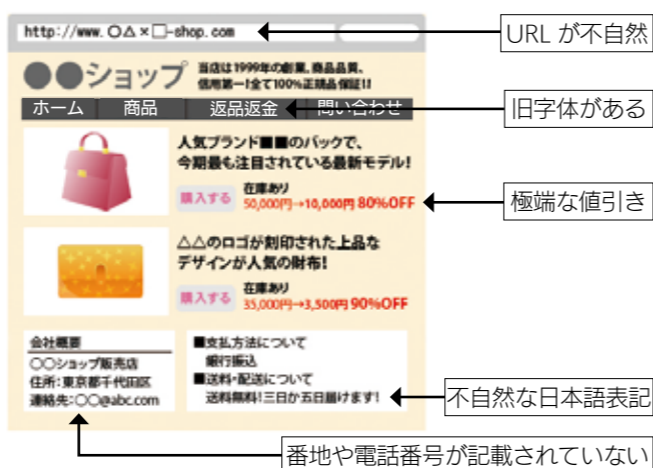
http://www.○△×□-shop.com

URL が不自然

●●ショップ 当店は1999年の創業、商品品質、信用第一!全て100%正規品保証!!

ホーム　商品　返品返金　問い合わせ

旧字体がある

人気ブランド■■のバックで、今期最も注目されている最新モデル!

購入する　在庫あり 50,000円→10,000円 80%OFF

極端な値引き

△△のロゴが刻印された上品なデザインが人気の財布!

購入する　在庫あり 35,000円→3,500円 90%OFF

会社概要
○○ショップ販売店
住所:東京都千代田区
連絡先:○○@abc.com

■支払方法について
銀行振込
■送料・配送について
送料無料!三日か五日届けます!

不自然な日本語表記

番地や電話番号が記載されていない